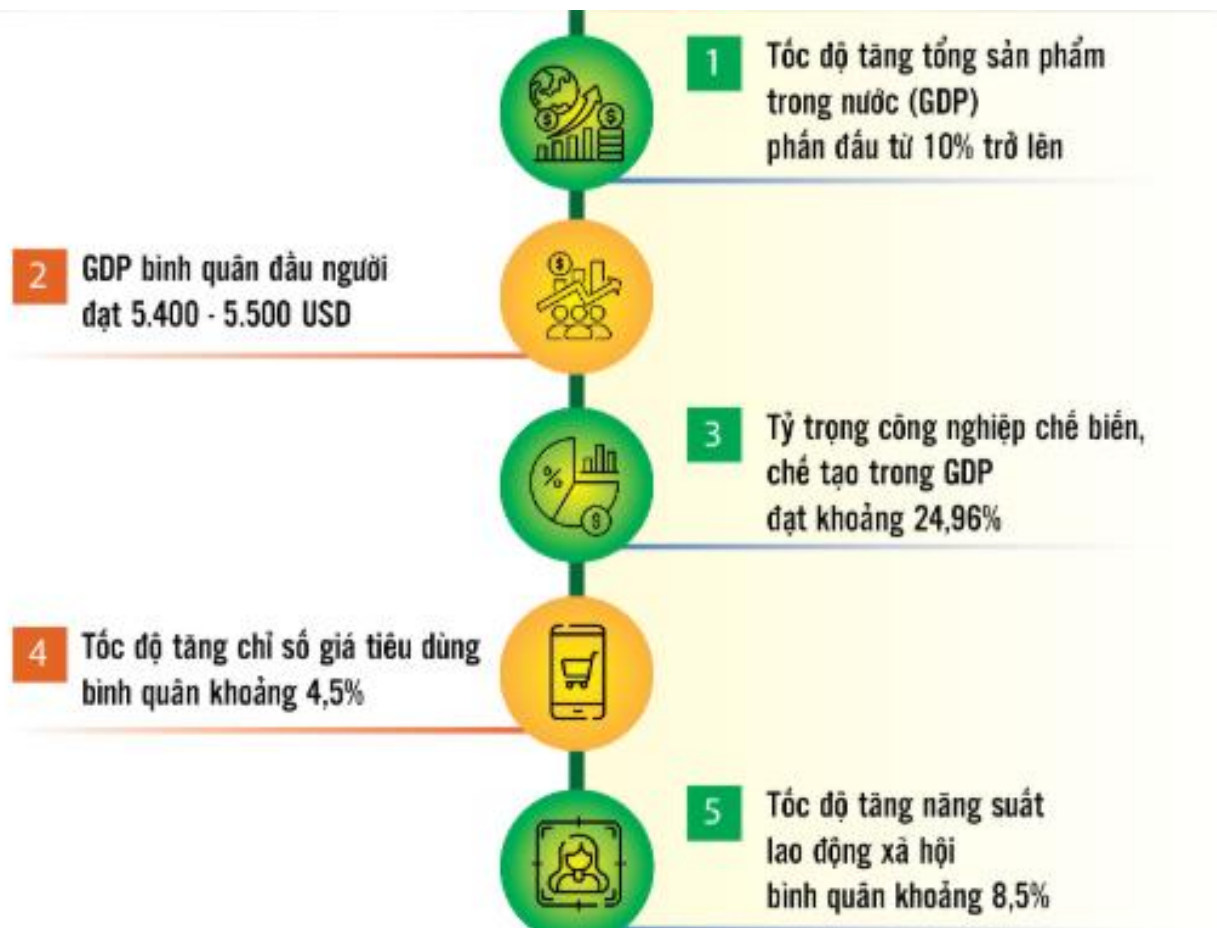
1 Tốc độ tăng tổng sản phẩm trong nước (GDP) phấn đấu từ 10% trở lên

2 GDP bình quân đầu người đạt 5.400 - 5.500 USD

3 Tỷ trọng công nghiệp chế biến, chế tạo trong GDP đạt khoảng 24,96%

4 Tốc độ tăng chỉ số giá tiêu dùng bình quân khoảng 4,5%

5 Tốc độ tăng năng suất lao động xã hội bình quân khoảng 8,5%